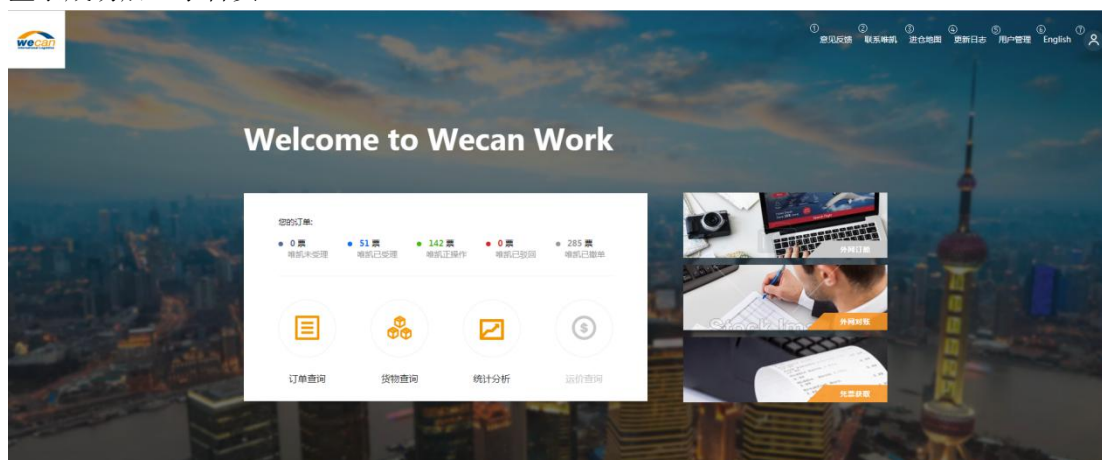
wecan

① 意见反馈 ② 联系唯凯 ③ 进仓地图 ④ 更新日志 ⑤ 用户管理 ⑥ English ⑦

Welcome to Wecan Work

您的订单:

0 票 唯凯未受理
51 票 唯凯已受理
142 票 唯凯正操作
0 票 唯凯已驳回
285 票 唯凯已撤单

订单查询
货物查询
统计分析
运价查询

外网订舱
外网对账
完票获取